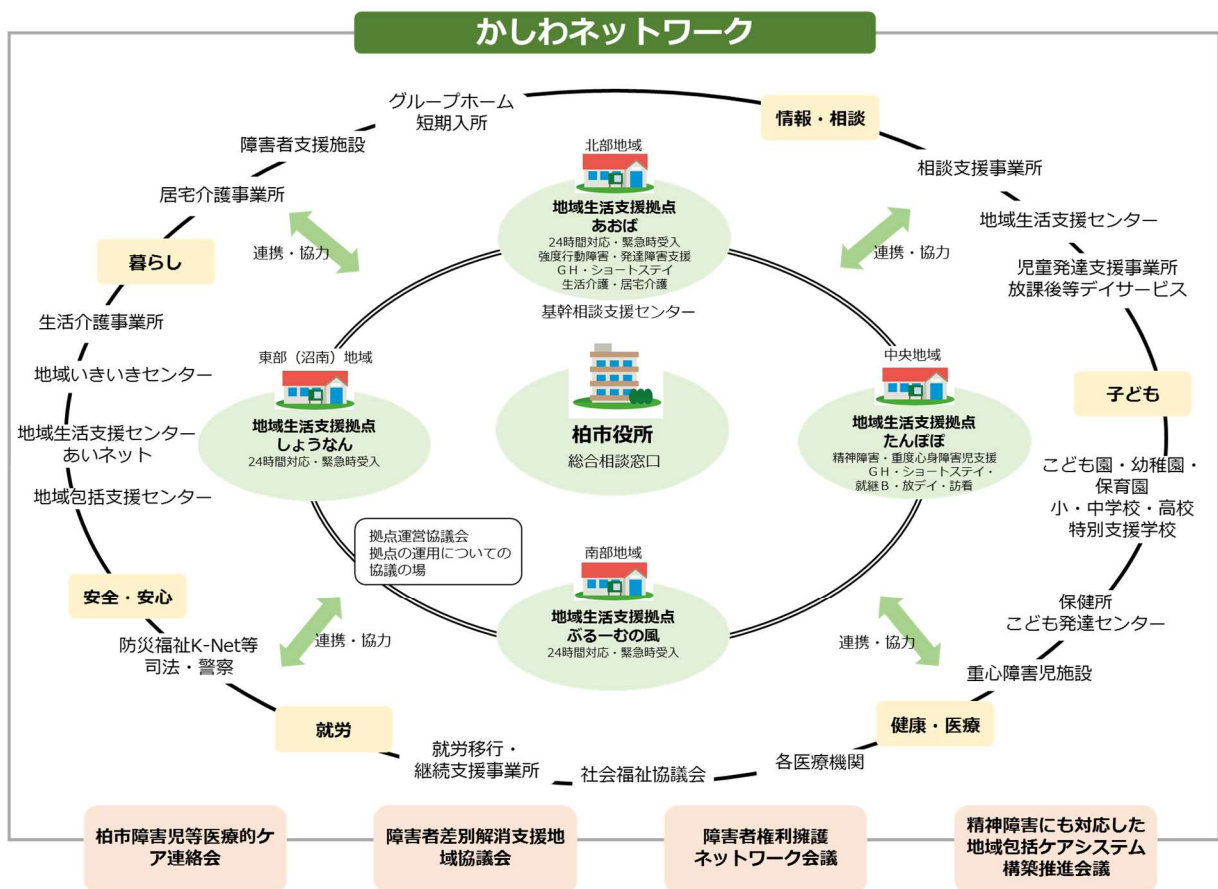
かしわネットワーク

グループホーム
短期入所

情報・相談

障害者支援施設

居宅介護事業所

相談支援事業所

地域生活支援センター

児童発達支援事業所
放課後等デイサービス

暮らし

連携・協力

北部地域
地域生活支援拠点
あおば
24時間対応・緊急時受入
強度行動障害・発達障害支援
GH・ショートステイ
生活介護・居宅介護

連携・協力

基幹相談支援センター

生活介護事業所

地域いきいきセンター

地域生活支援センター
あいネット

地域包括支援センター

東部（沼南）地域
地域生活支援拠点
しょうなん
24時間対応・緊急時受入

柏市役所
総合相談窓口

中央地域
地域生活支援拠点
たんぽぽ
精神障害・重度心身障害児支援
GH・ショートステイ・
就継B・放デイ・訪看

子ども

こども園・幼稚園・
保育園
小・中学校・高校
特別支援学校

拠点運営協議会
拠点の運用についての
協議の場

安全・安心

南部地域
地域生活支援拠点
ぷるーむの風
24時間対応・緊急時受入

連携・協力

連携・協力

保健所
こども発達センター

防災福祉K-Net等
司法・警察

重心障害児施設

就労

健康・医療

就労移行・
継続支援事業所

社会福祉協議会

各医療機関

柏市障害児等医療的ケア連絡会

障害者差別解消支援地域協議会

障害者権利擁護
ネットワーク会議

精神障害にも対応した
地域包括ケアシステム
構築推進会議